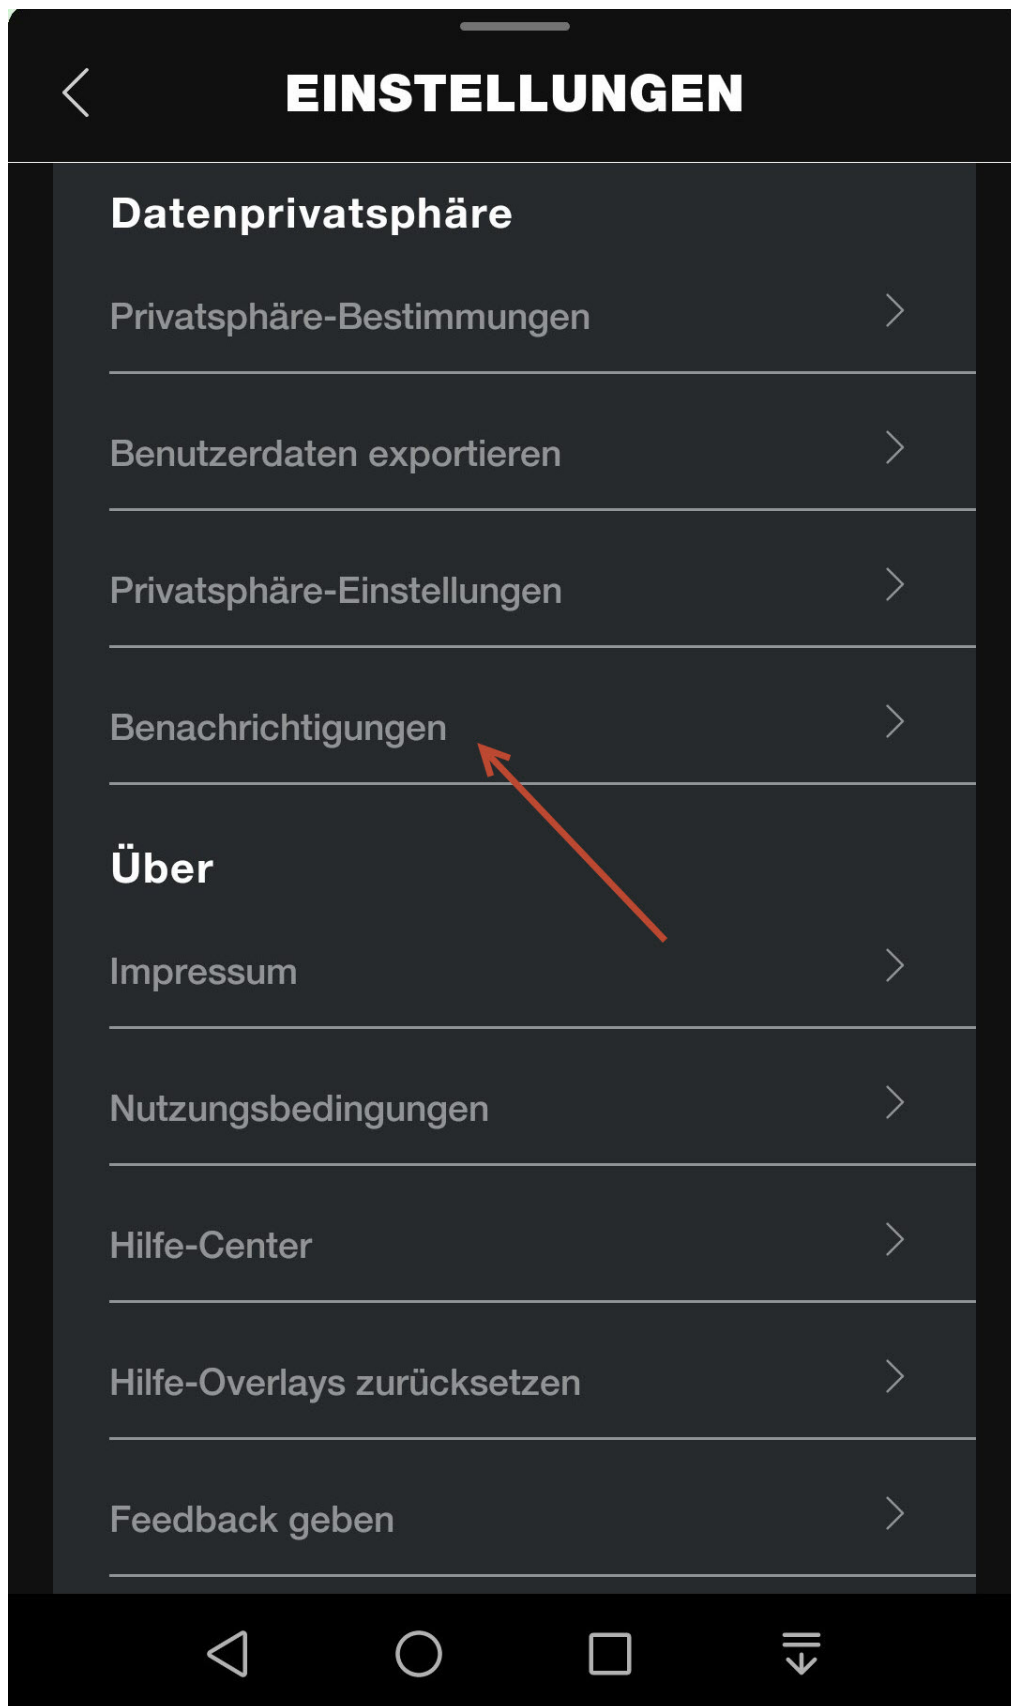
EINSTELLUNGEN

Datenprivatsphäre

Privatsphäre-Bestimmungen

Benutzerdaten exportieren

Privatsphäre-Einstellungen

Benachrichtigungen

Über

Impressum

Nutzungsbedingungen

Hilfe-Center

Hilfe-Overlays zurücksetzen

Feedback geben